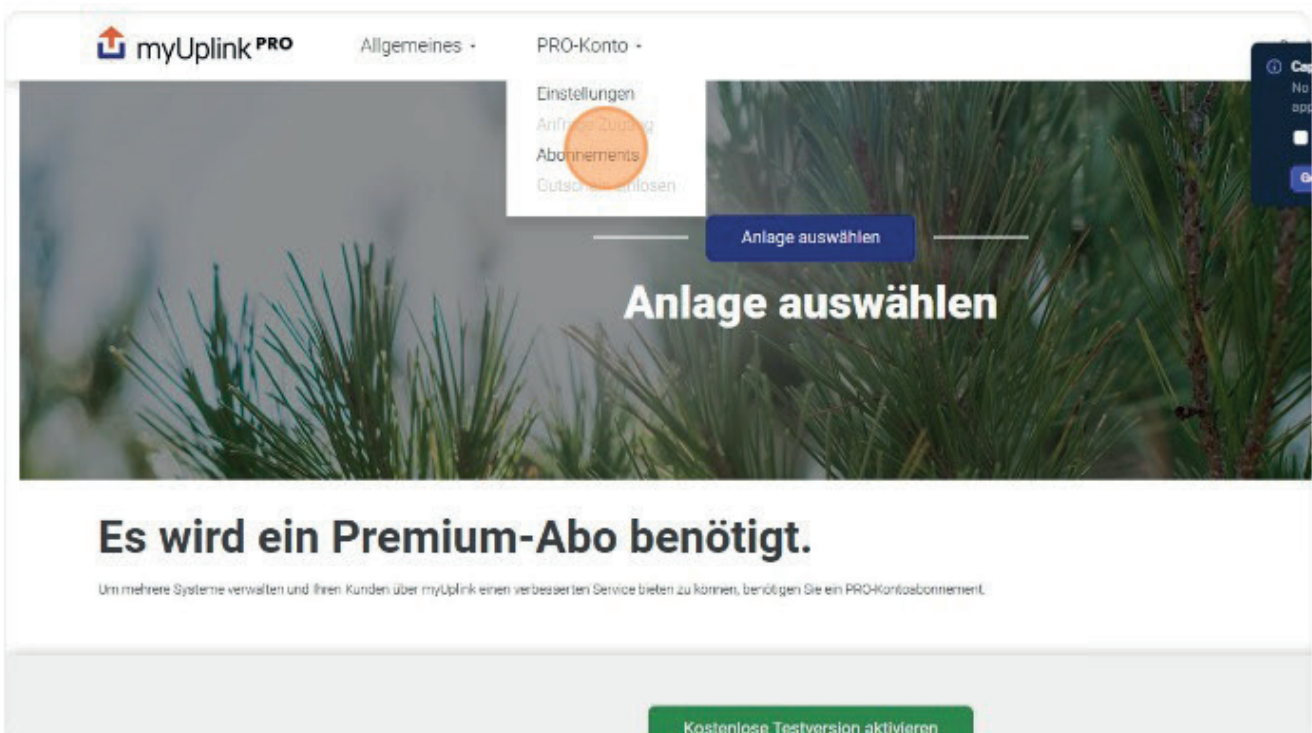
myUplink PRO

Allgemeines ·

PRO-Konto ·

Einstellungen

Anfr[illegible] Zu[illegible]g

Abonnements

Gutsch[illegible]nlösen

Ca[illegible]
No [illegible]
app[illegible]

G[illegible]

Anlage auswählen

Anlage auswählen

Es wird ein Premium-Abo benötigt.

Um mehrere Systeme verwalten und Ihren Kunden über myUplink einen verbesserten Service bieten zu können, benötigen Sie ein PRO-Kontoabonnement.

Kostenlose Testversion aktivieren